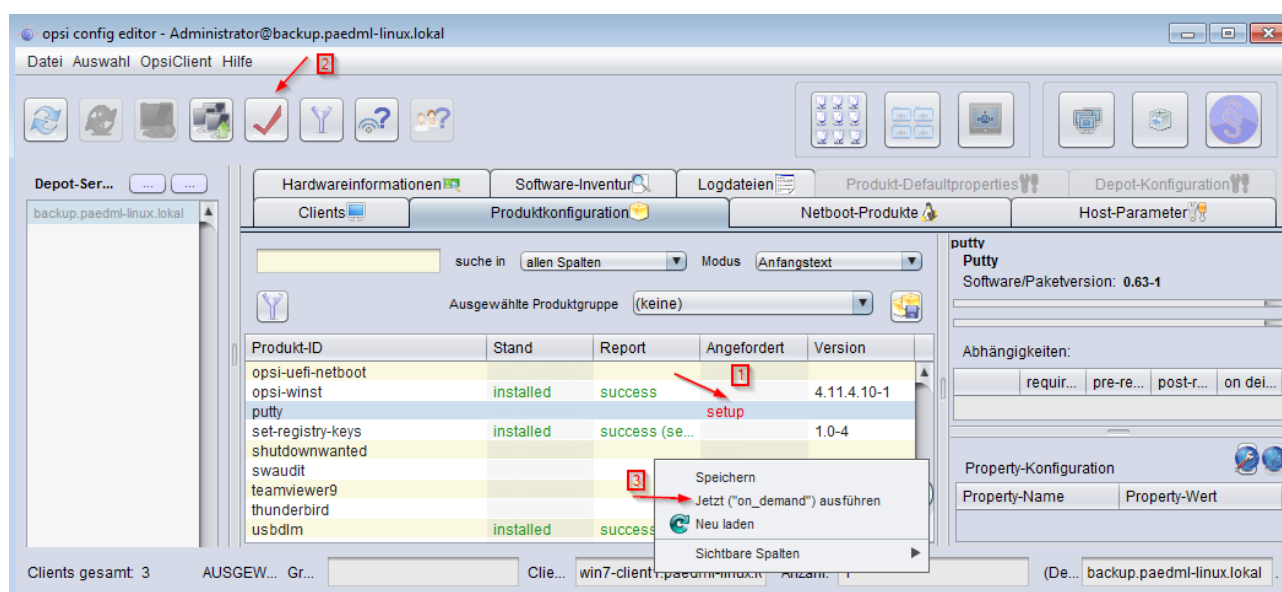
opsi config editor - Administrator@backup.paedml-linux.lokal

Datei Auswahl OpsiClient Hilfe

2

Depot-Ser... ... ...

backup.paedml-linux.lokal

Hardwareinformationen | Software-Inventur | Logdateien | Produkt-Defaultproperties | Depot-Konfiguration

Clients | Produktkonfiguration | Netboot-Produkte | Host-Parameter

suche in allen Spalten Modus Anfangstext

Ausgewählte Produktgruppe (keine)

| Produkt-ID | Stand | Report | Angefordert | Version |
|---|---|---|---|---|
| opsi-uefi-netboot | | | | |
| opsi-winst | installed | success | | 4.11.4.10-1 |
| putty | | | setup | |
| set-registry-keys | installed | success (se... | | 1.0-4 |
| shutdownwanted | | | | |
| swaudit | | | | |
| teamviewer9 | | | | |
| thunderbird | | | | |
| usbdlm | installed | success | | |

1

3

Speichern
Jetzt ("on_demand") ausführen
Neu laden
Sichtbare Spalten

putty
Putty
Software/Paketversion: 0.63-1

Abhängigkeiten:

| | requir... | pre-re... | post-r... | on dei... |
|---|---|---|---|---|

Property-Konfiguration

| Property-Name | Property-Wert |
|---|---|

Clients gesamt: 3 AUSGEW... Gr... Clie... win7-client1.paedml-linux.lo Anzahl: 1 (De... backup.paedml-linux.lokal